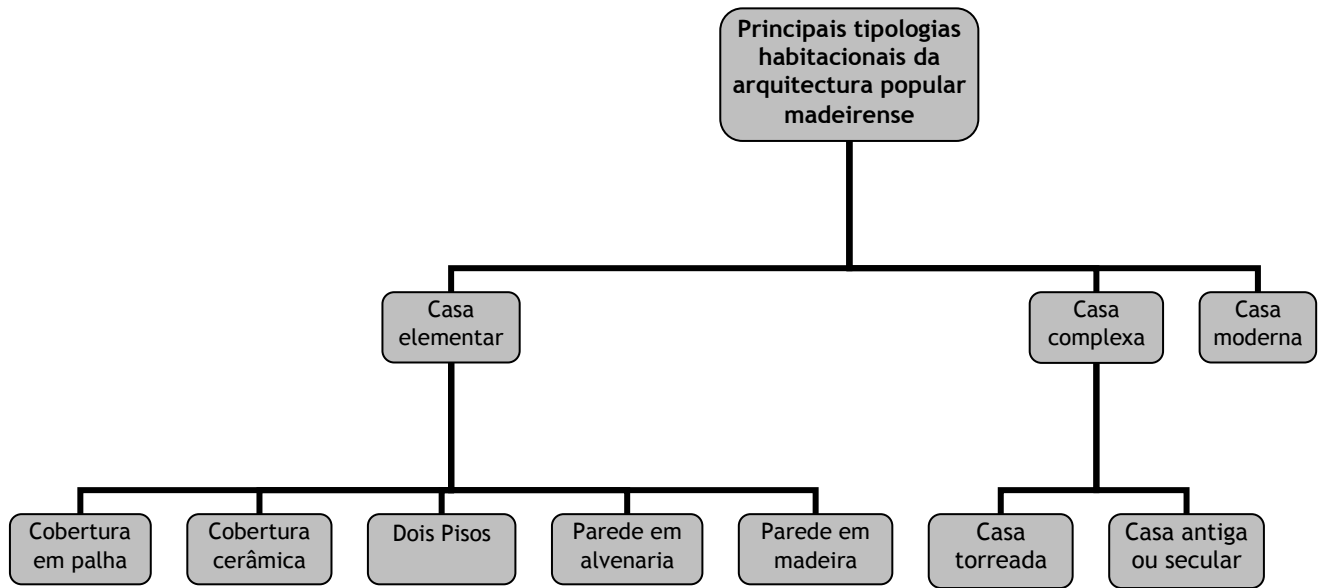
Principais tipologias habitacionais da arquitectura popular madeirense

Casa elementar

Casa complexa

Casa moderna

Cobertura em palha

Cobertura cerâmica

Dois Pisos

Parede em alvenaria

Parede em madeira

Casa torreada

Casa antiga ou secular